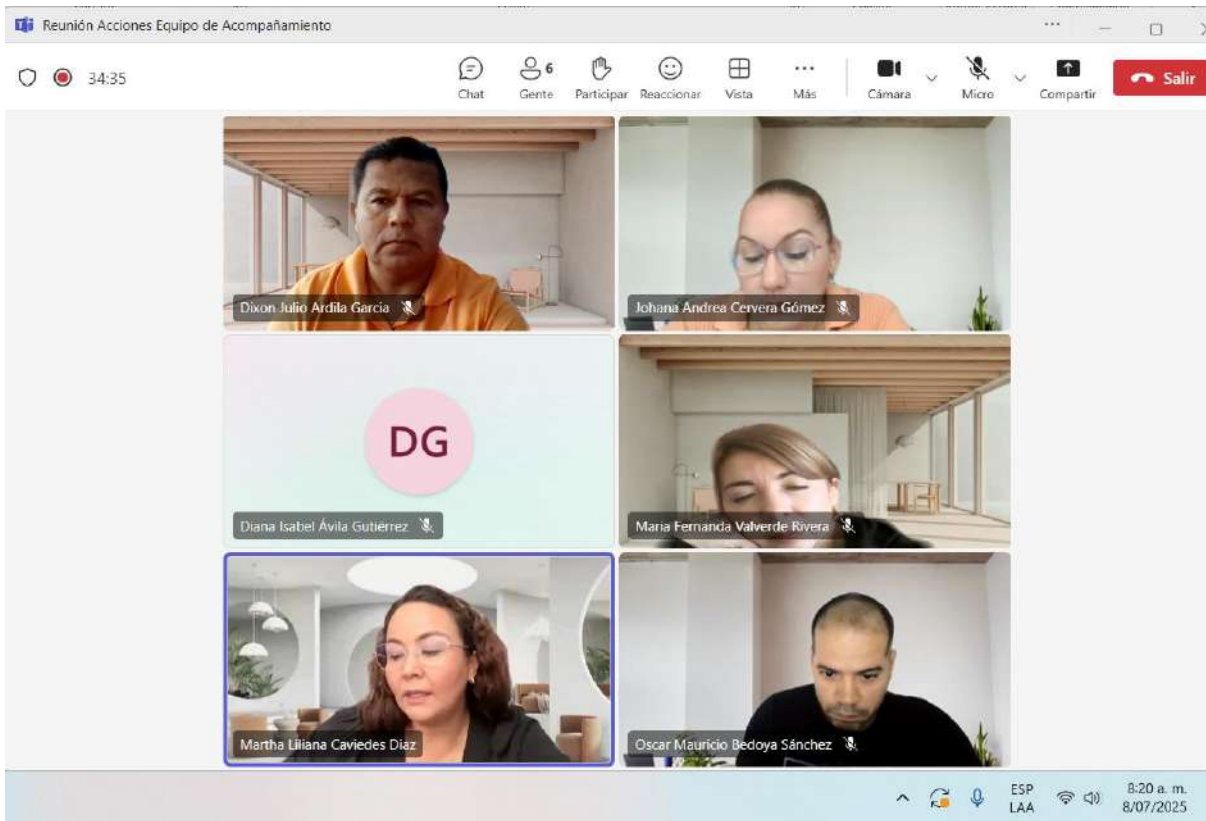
Reunión Acciones Equipo de Acompañamiento

34:35

Chat
6
Gente
Participar
Reaccionar
Vista
Más
Cámara
Micro
Compartir
Salir

Dixon Julio Ardila Garcia

Johana Andrea Cervera Gómez

DG

Diana Isabel Ávila Gutiérrez

Maria Fernanda Valverde Rivera

Martha Liliana Caviedes Diaz

Oscar Mauricio Bedoya Sánchez

ESP
LAA
8:20 a. m.
8/07/2025